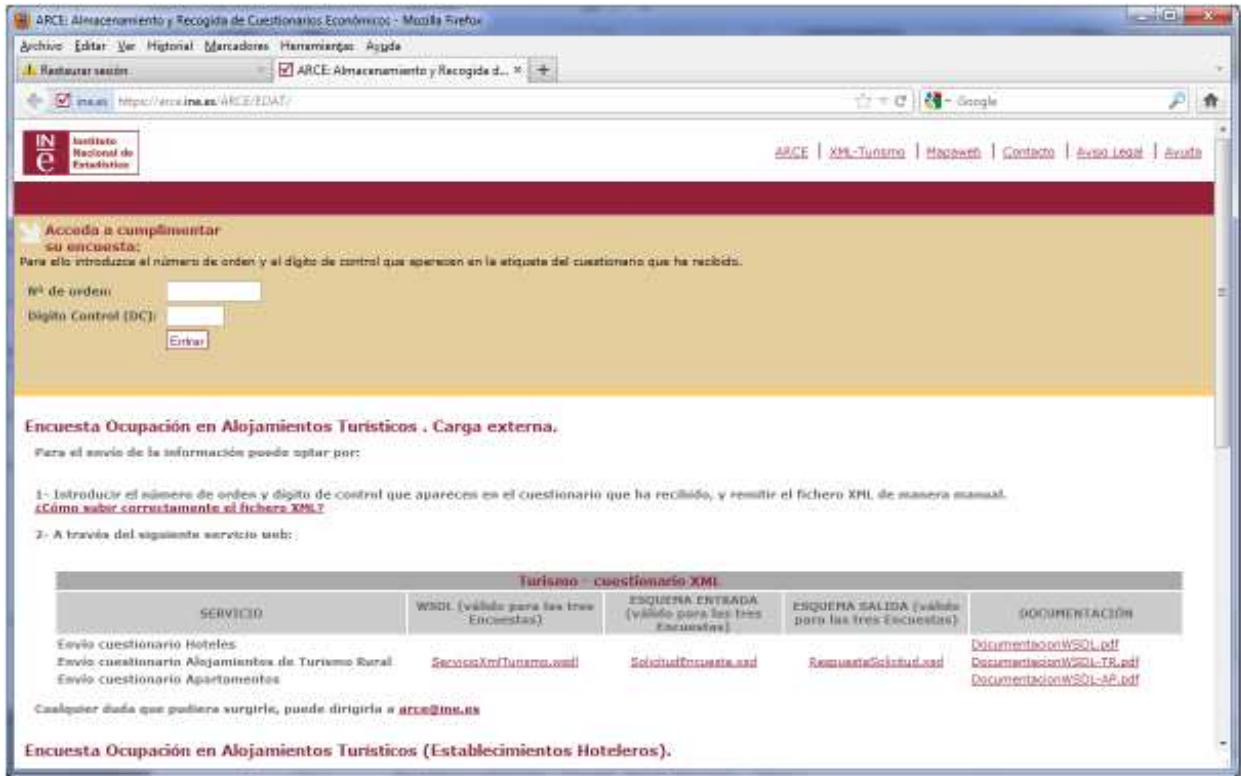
ARCE: Almacenamiento y Recogida de Cuestionarios Económicos - Mozilla Firefox

Archivo Editar Ver Historial Marcadores Herramientas Ayuda

Restaurar sesión | ARCE: Almacenamiento y Recogida d... × | +

ine.es https://arce.ine.es/ARCE/EDAT/

Google

INE Instituto Nacional de Estadística

ARCE | XML-Turismo | Mapaweb | Contacto | Aviso Legal | Ayuda

Acceda a cumplimentar su encuesta:
Para ello introduzca el número de orden y el dígito de control que aparecen en la etiqueta del cuestionario que ha recibido.

Nº de orden:
Dígito Control (DC):
Entrar

Encuesta Ocupación en Alojamientos Turísticos . Carga externa.

Para el envío de la información puede optar por:

1- Introducir el número de orden y dígito de control que aparecen en el cuestionario que ha recibido, y remitir el fichero XML de manera manual.
¿Cómo subir correctamente el fichero XML?

2- A través del siguiente servicio web:

| Turismo - cuestionario XML | | | | |
|---|---|---|---|---|
| SERVICIO | WSDL (válido para las tres Encuestas) | ESQUEMA ENTRADA (válido para las tres Encuestas) | ESQUEMA SALIDA (válido para las tres Encuestas) | DOCUMENTACIÓN |
| Envío cuestionario Hoteles<br>Envío cuestionario Alojamientos de Turismo Rural<br>Envío cuestionario Apartamentos | ServicioXmlTurismo.wsdl | SolicitudEncuesta.xsd | RespuestaSolicitud.xsd | DocumentacionWSDL.pdf<br>DocumentacionWSDL-TR.pdf<br>DocumentacionWSDL-AP.pdf |

Cualquier duda que pudiera surgirle, puede dirigirla a arce@ine.es

Encuesta Ocupación en Alojamientos Turísticos (Establecimientos Hoteleros).